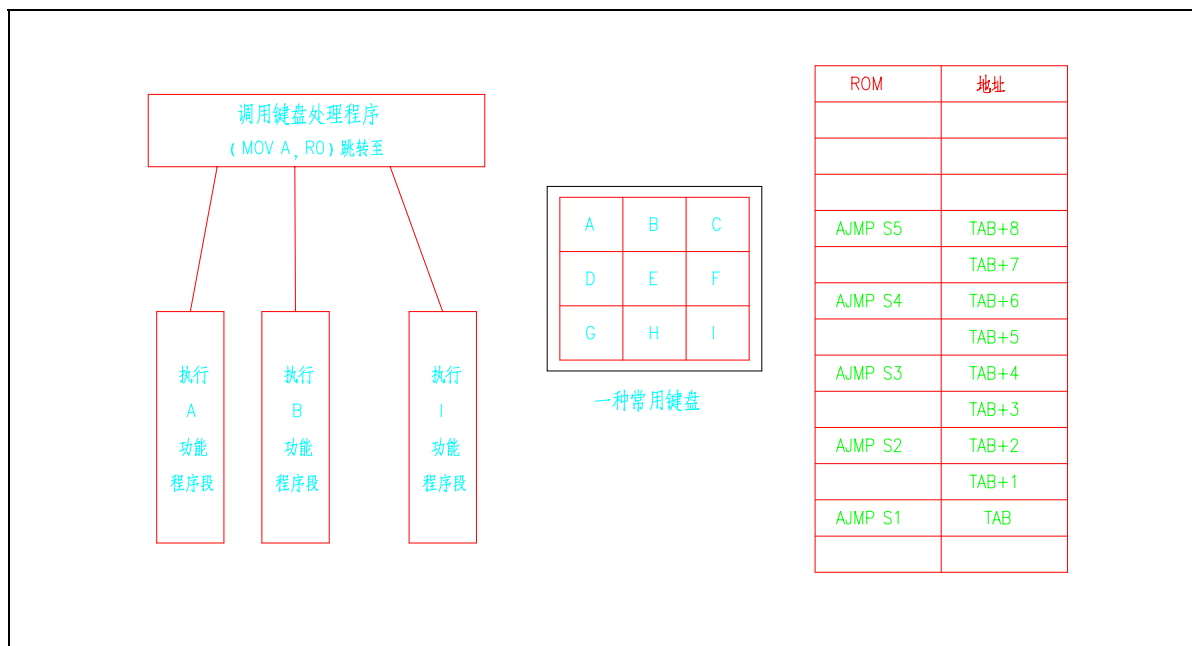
调用键盘处理程序
（MOV A，R0）跳转至

执行
A
功能
程序段

执行
B
功能
程序段

执行
I
功能
程序段

| A | B | C |
|---|---|---|
| D | E | F |
| G | H | I |

一种常用键盘

| ROM | 地址 |
|---|---|
| | |
| | |
| | |
| AJMP S5 | TAB+8 |
| | TAB+7 |
| AJMP S4 | TAB+6 |
| | TAB+5 |
| AJMP S3 | TAB+4 |
| | TAB+3 |
| AJMP S2 | TAB+2 |
| | TAB+1 |
| AJMP S1 | TAB |
| | |